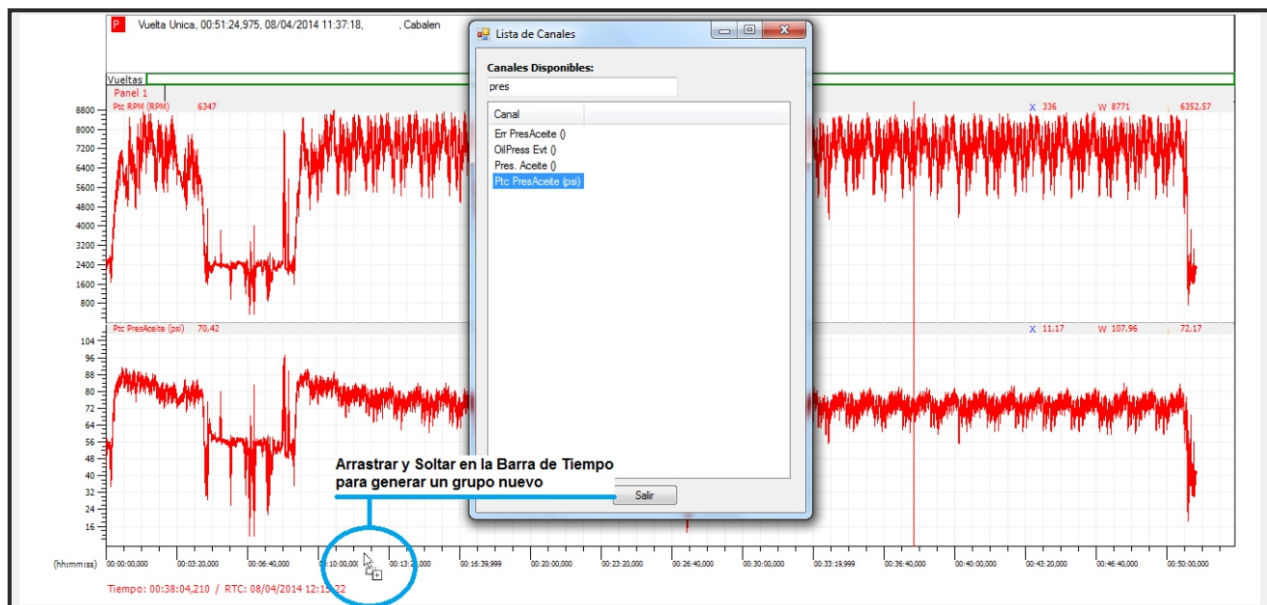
P Vuelta Unica, 00:51:24,975, 08/04/2014 11:37:18, , Cabalen

Vueltas
Panel 1
Ptc RPM (RPM) 6347
X 336 W 8771 6352,57

8800
8000
7200
6400
5600
4800
4000
3200
2400
1600
800

Ptc PresAceite (psi) 70,42
X 11,17 W 107,96 72,17

104
96
88
80
72
64
56
48
40
32
24
16

(hh:mm:ss) 00:00:00,000 00:03:20,000 00:06:40,000 00:10:00,000 00:13:2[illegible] 00:16:39,999 00:20:00,000 00:23:20,000 00:26:40,000 00:30:00,000 00:33:19,999 00:36:40,000 00:40:00,000 00:43:20,000 00:46:40,000 00:50:00,000

Tiempo: 00:38:04,210 / RTC: 08/04/2014 12:15:22

Lista de Canales
Canales Disponibles:
pres
Canal
Err PresAceite ()
OilPress Evt ()
Pres. Aceite ()
Ptc PresAceite (psi)
Salir

Arrastrar y Soltar en la Barra de Tiempo para generar un grupo nuevo